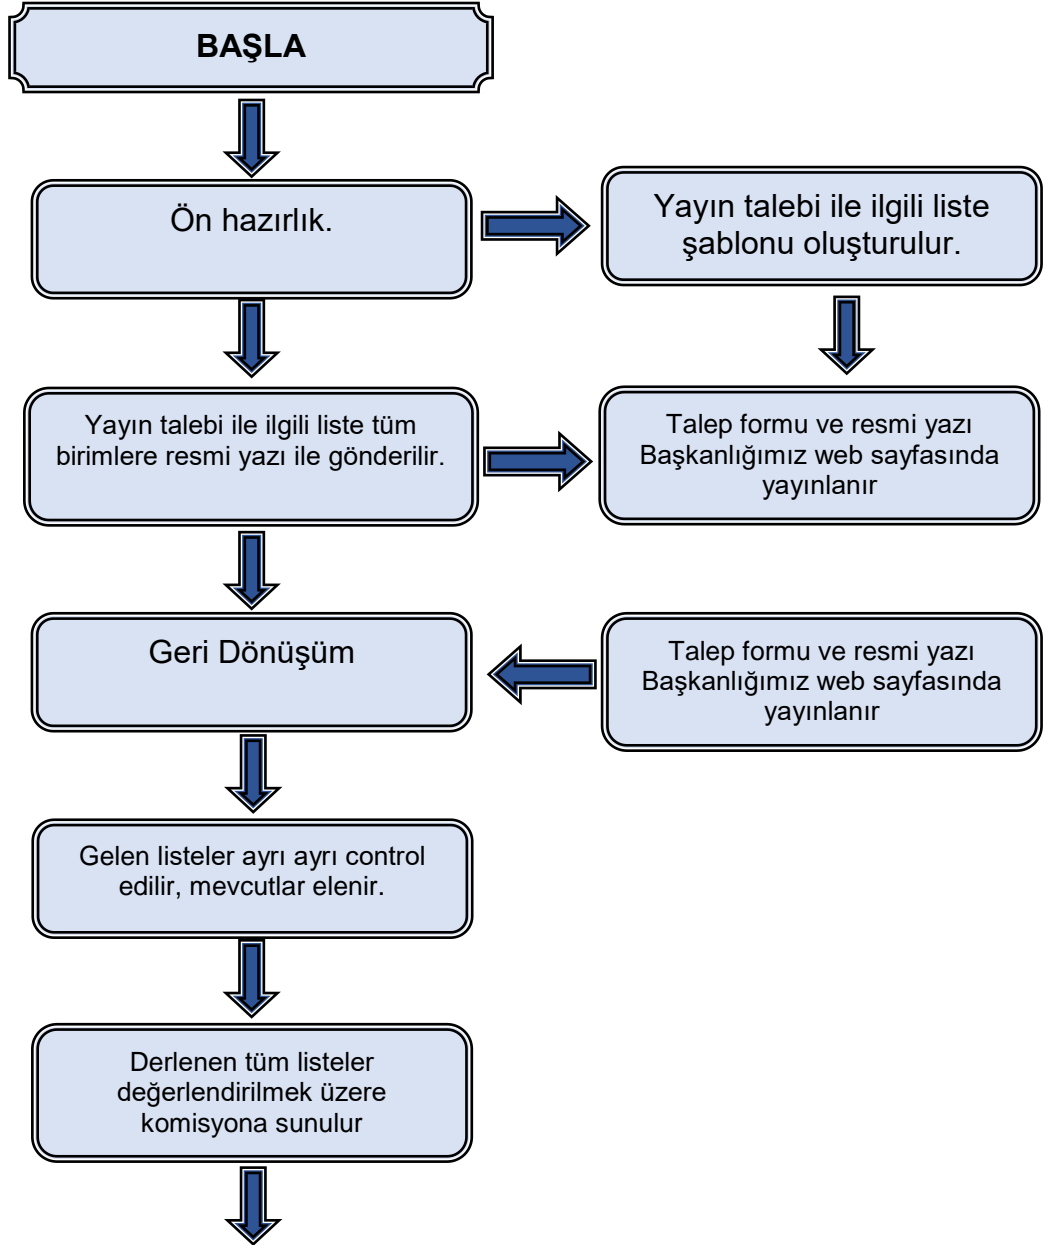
BAŞLA

Ön hazırlık.

Yayın talebi ile ilgili liste şablonu oluşturulur.

Yayın talebi ile ilgili liste tüm birimlere resmi yazı ile gönderilir.

Talep formu ve resmi yazı Başkanlığımız web sayfasında yayınlanır

Geri Dönüşüm

Talep formu ve resmi yazı Başkanlığımız web sayfasında yayınlanır

Gelen listeler ayrı ayrı control edilir, mevcutlar elenir.

Derlenen tüm listeler değerlendirilmek üzere komisyona sunulur